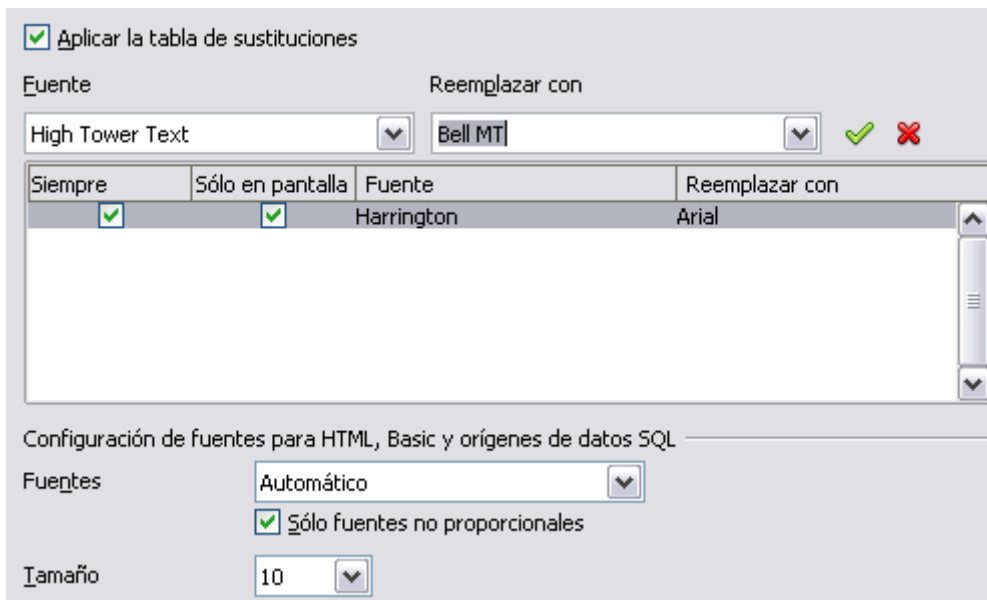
Aplicar la tabla de sustituciones

Fuente

Reemplazar con

High Tower Text

Bell MT

| Siempre | Sólo en pantalla | Fuente | Reemplazar con |
|---|---|---|---|
| | | Harrington | Arial |

Configuración de fuentes para HTML, Basic y orígenes de datos SQL

Fuentes

Automático

Sólo fuentes no proporcionales

Tamaño

10